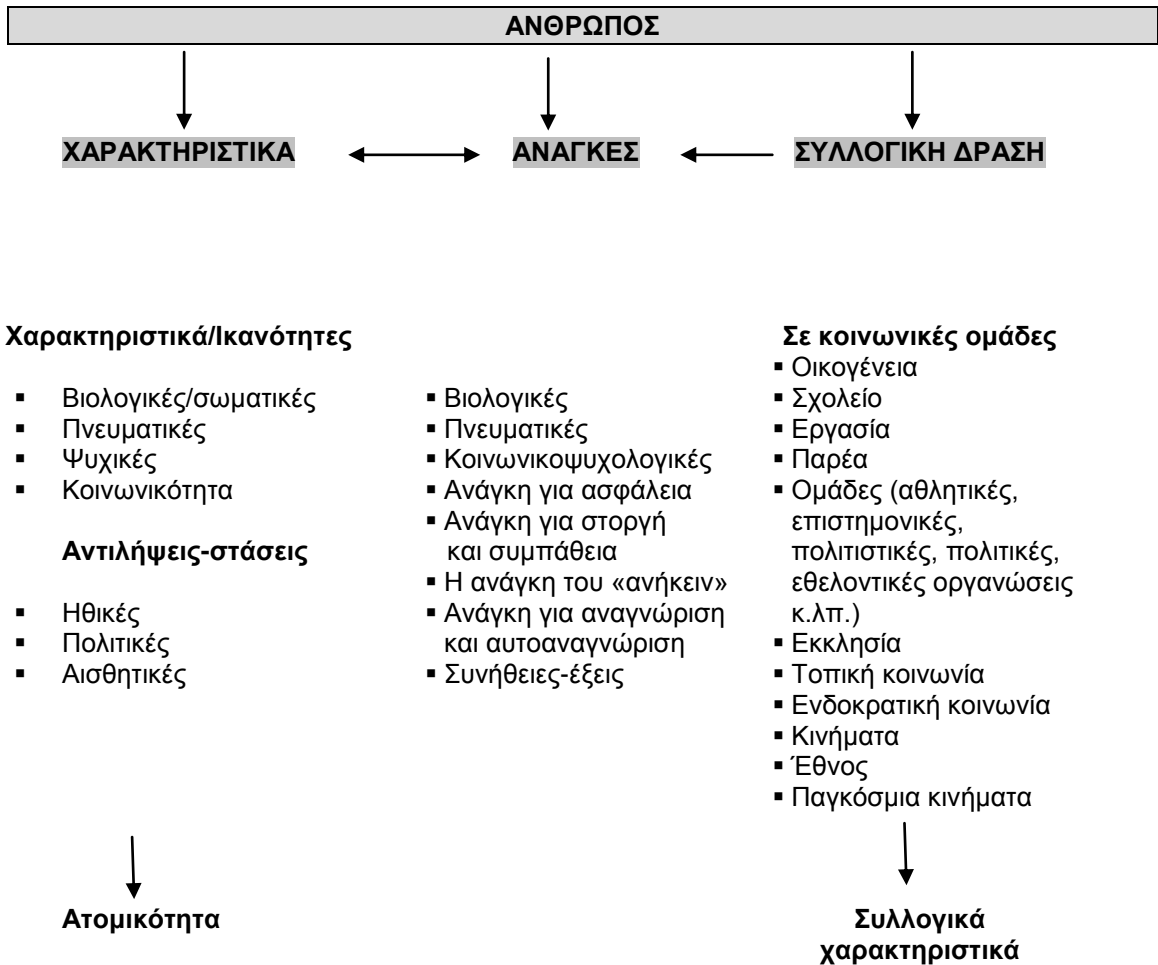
ΑΝΘΡΩΠΟΣ

ΧΑΡΑΚΤΗΡΙΣΤΙΚΑ

ΑΝΑΓΚΕΣ

ΣΥΛΛΟΓΙΚΗ ΔΡΑΣΗ

Χαρακτηριστικά/Ικανότητες

- Βιολογικές/σωματικές
- Πνευματικές
- Ψυχικές
- Κοινωνικότητα

Αντιλήψεις-στάσεις

- Ηθικές
- Πολιτικές
- Αισθητικές

Ατομικότητα

- Βιολογικές
- Πνευματικές
- Κοινωνικοψυχολογικές
- Ανάγκη για ασφάλεια
- Ανάγκη για στοργή και συμπάθεια
- Η ανάγκη του «ανήκειν»
- Ανάγκη για αναγνώριση και αυτοαναγνώριση
- Συνήθειες-έξεις

Σε κοινωνικές ομάδες
- Οικογένεια
- Σχολείο
- Εργασία
- Παρέα
- Ομάδες (αθλητικές, επιστημονικές, πολιτιστικές, πολιτικές, εθελοντικές οργανώσεις κ.λπ.)
- Εκκλησία
- Τοπική κοινωνία
- Ενδοκρατική κοινωνία
- Κινήματα
- Έθνος
- Παγκόσμια κινήματα

Συλλογικά χαρακτηριστικά